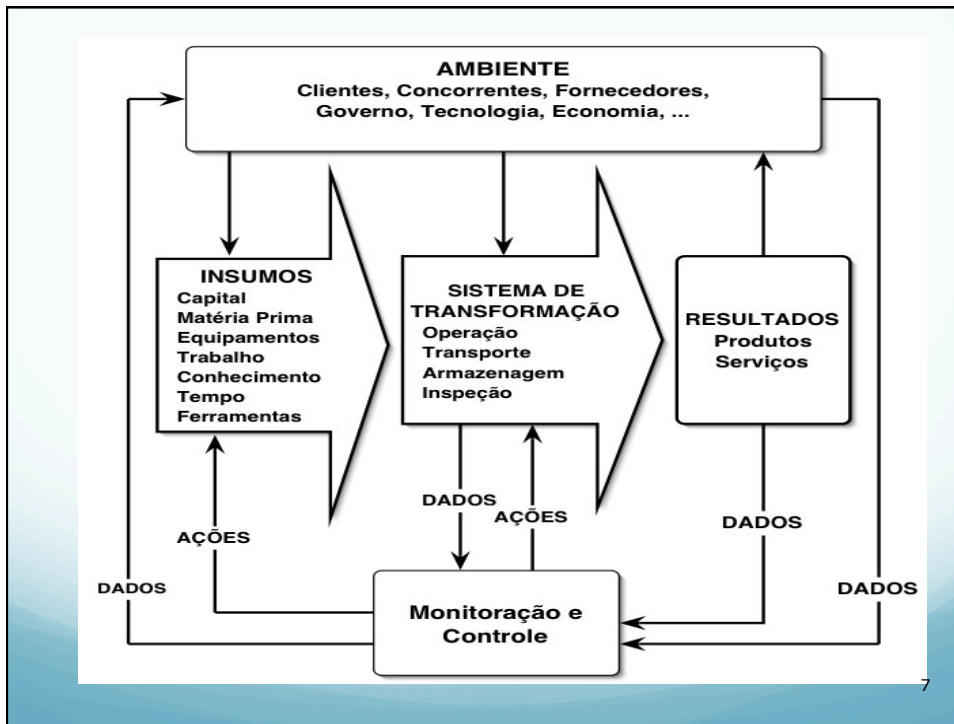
AMBIENTE
Clientes, Concorrentes, Fornecedores, Governo, Tecnologia, Economia, ...

INSUMOS
Capital
Matéria Prima
Equipamentos
Trabalho
Conhecimento
Tempo
Ferramentas

SISTEMA DE TRANSFORMAÇÃO
Operação
Transporte
Armazenagem
Inspeção

RESULTADOS
Produtos
Serviços

DADOS

AÇÕES

AÇÕES

DADOS

DADOS

DADOS

Monitoração e Controle

7